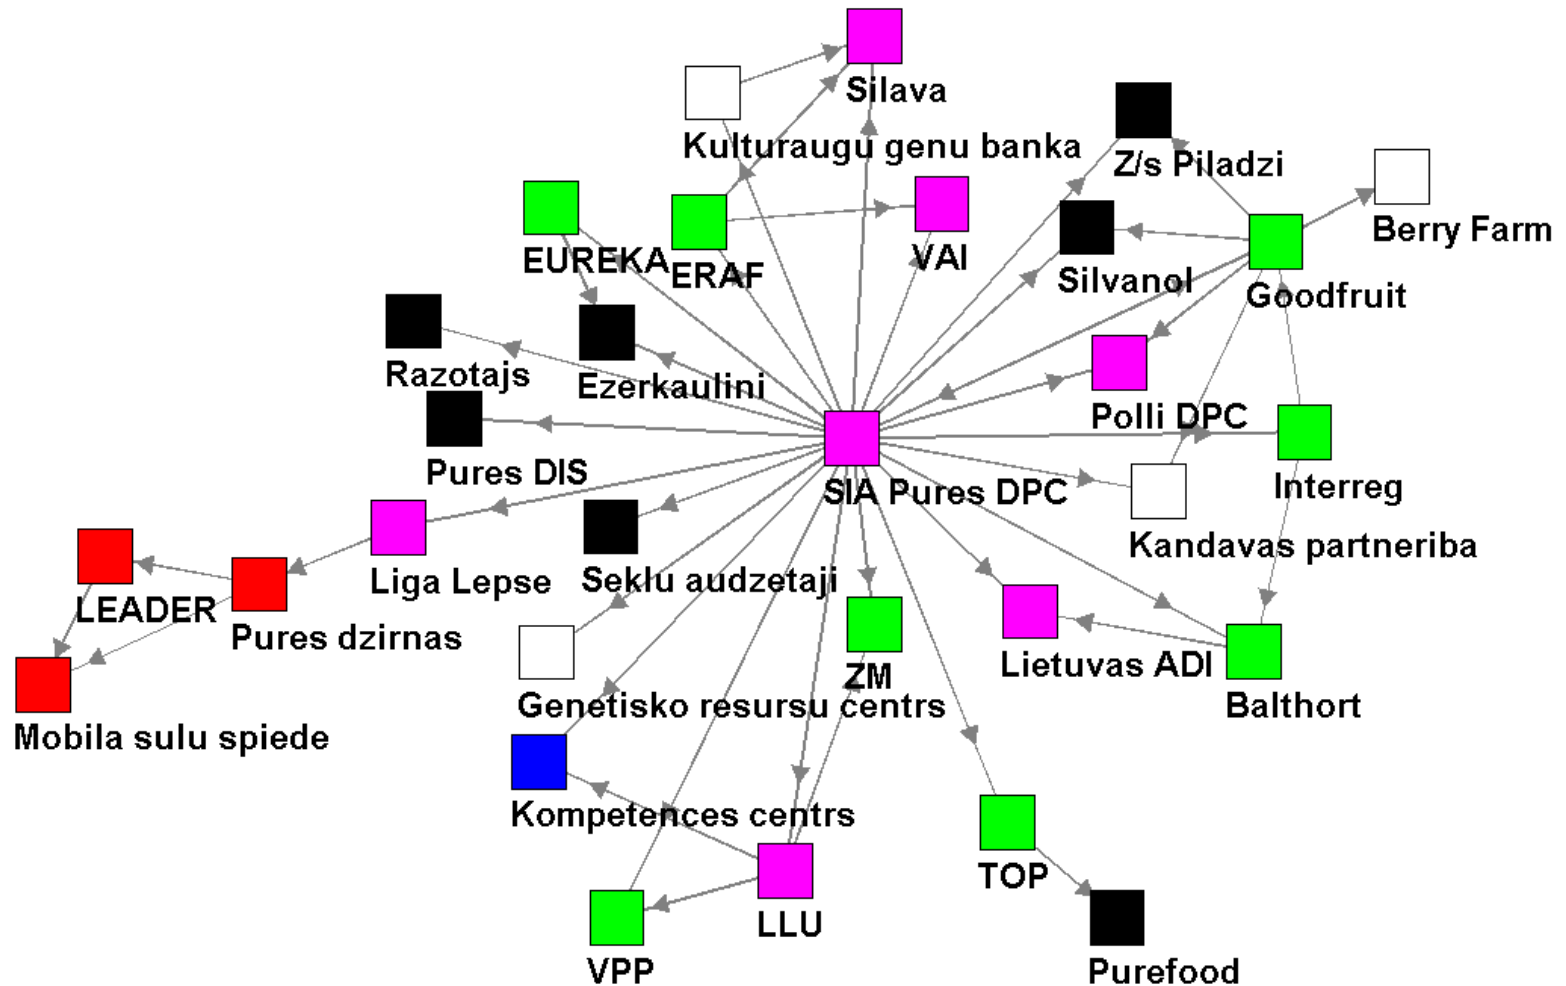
Silava
Kulturaugu genu banka
Z/s Piladzi
Berry Farm
EUREKA
ERAF
VAI
Silvanol
Goodfruit
Razotajs
Ezerkaulini
Polli DPC
Pures DIS
Interreg
SIA Pures DPC
Kandavas partneriba
LEADER
Liga Lepse
Seklu audzetaji
Pures dzirnas
ZM
Lietuvas ADI
Balthort
Mobila sulu spiede
Genetisko resursu centrs
Kompetences centrs
TOP
LLU
VPP
Purefood